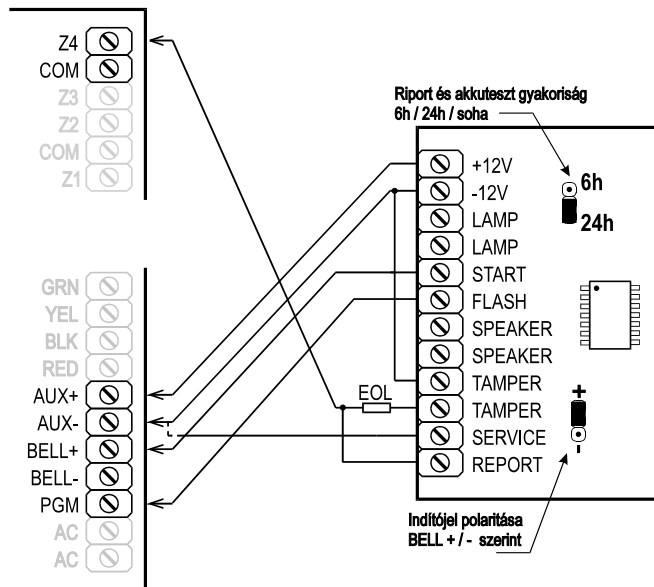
Z4
COM
Z3
Z2
COM
Z1

GRN
YEL
BLK
RED
AUX+
AUX-
BELL+
BELL-
PGM
AC
AC

Riport és akkuteszt gyakoriság
6h / 24h / soha

+12V
-12V
LAMP
LAMP
START
FLASH
SPEAKER
SPEAKER
TAMPER
TAMPER
SERVICE
REPORT

EOL

6h
24h

+
-

Indítójel polaritása
BELL + / - szerint